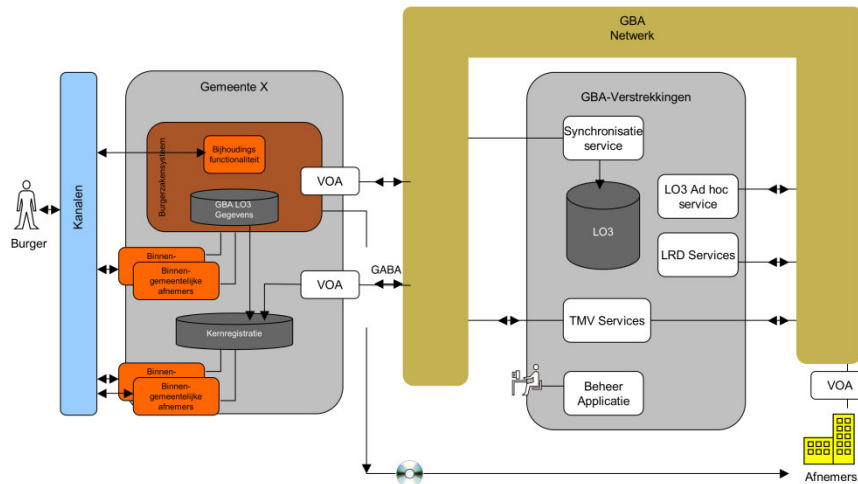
GBA
Netwerk

Kanalen

Burger

Gemeente X

Burgerzakensysteem

Bijhoudings functionaliteit

GBA LO3 Gegevens

VOA

Binnen-

Binnen-gemeentelijke afnemers

VOA

GABA

Kernregistratie

Binnen-

Binnen-gemeentelijke afnemers

GBA-Verstrekkingen

Synchronisatie service

LO3

LO3 Ad hoc service

LRD Services

TMV Services

Beheer Applicatie

VOA

Afnemers